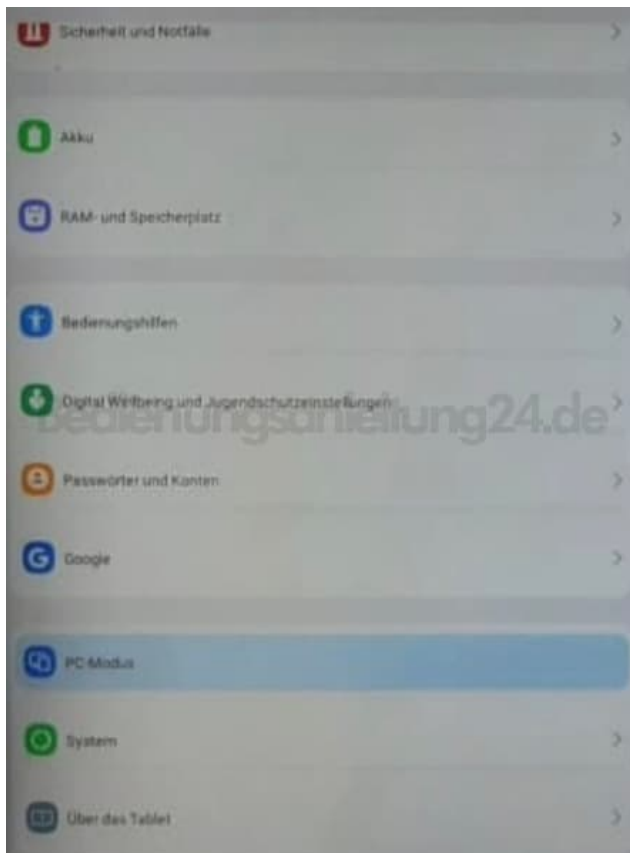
Sicherheit und Notfälle

Akku

RAM- und Speicherplatz

Bedienungshilfen

Digital Wellbeing und Jugendschutzeinstellungen

bedienungsanleitung24.de

Passwörter und Konten

Google

PC-Modus

System

Über das Tablet